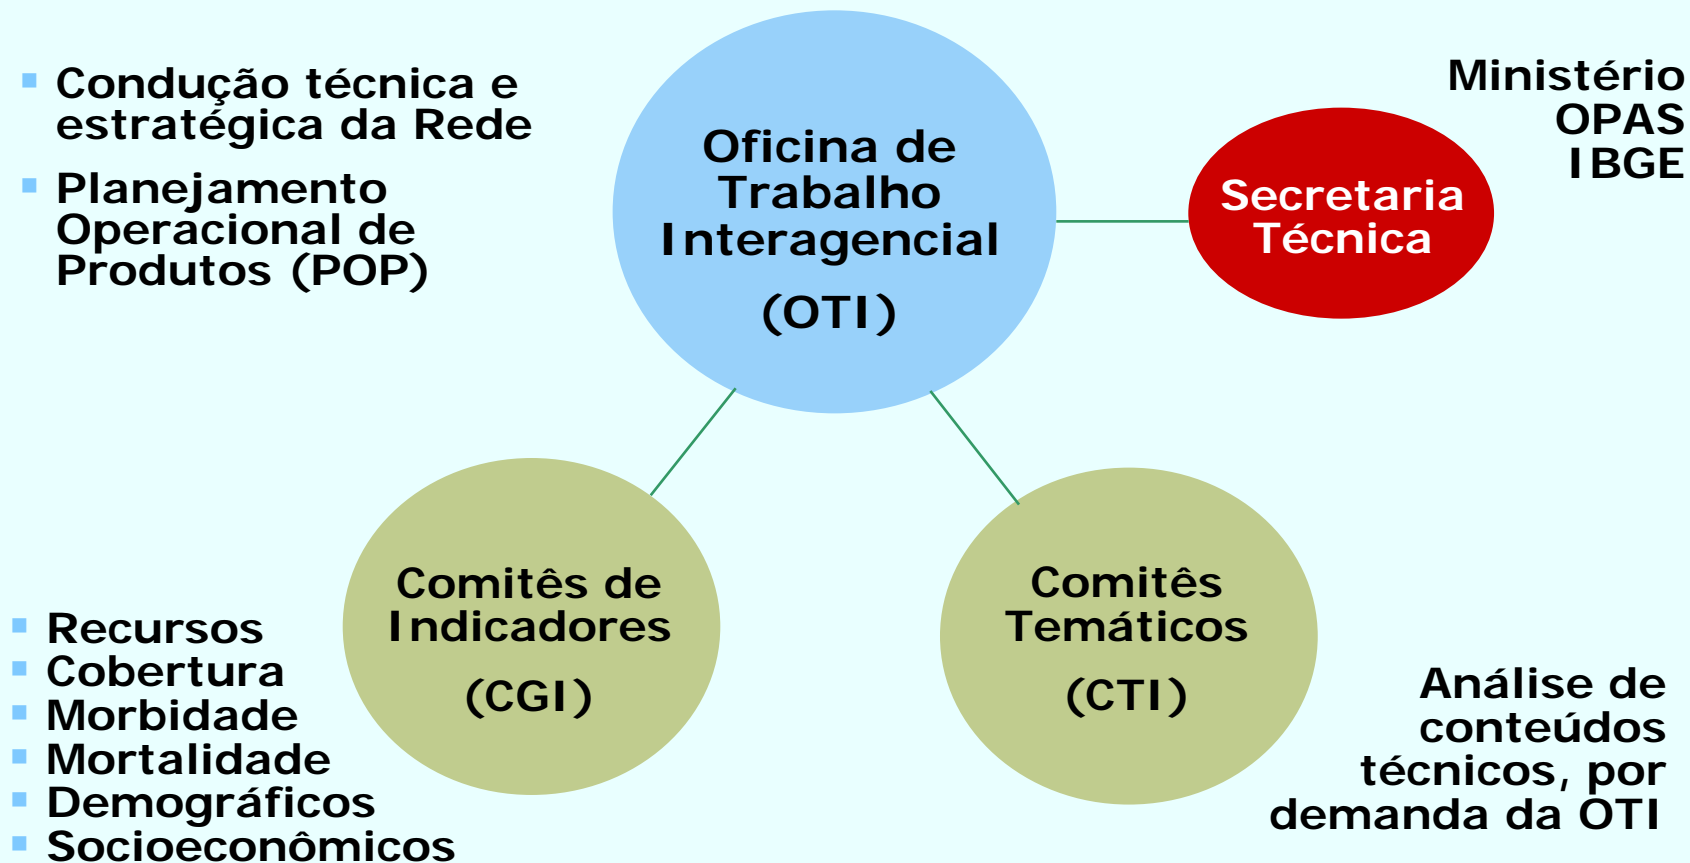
- Condução técnica e estratégica da Rede
- Planejamento Operacional de Produtos (POP)

Oficina de Trabalho Interagencial

(OTI)

Ministério
OPAS
IBGE

Secretaria Técnica

Comitês de Indicadores

(CGI)

Comitês Temáticos

(CTI)

- Recursos
- Cobertura
- Morbidade
- Mortalidade
- Demográficos
- Socioeconômicos

Análise de conteúdos técnicos, por demanda da OTI